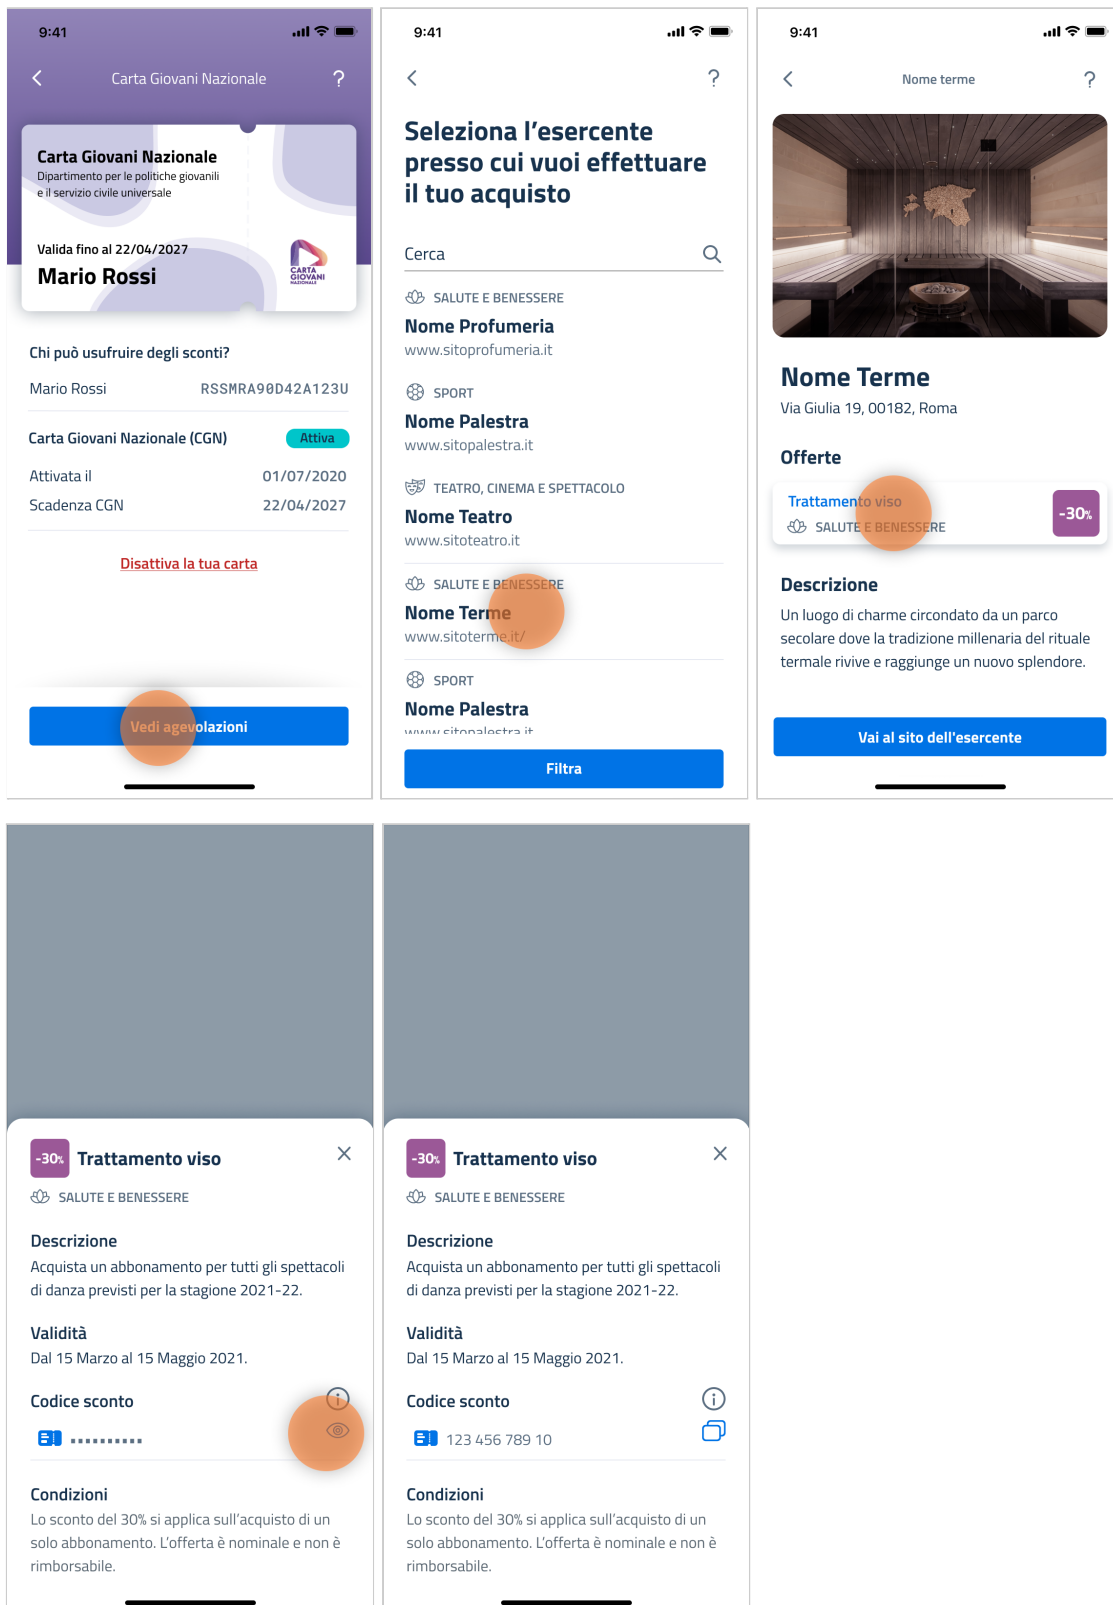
9:41

Carta Giovani Nazionale ?

Carta Giovani Nazionale
Dipartimento per le politiche giovanili e il servizio civile universale

Valida fino al 22/04/2027
Mario Rossi

CARTA GIOVANI NAZIONALE

Chi può usufruire degli sconti?

| Mario Rossi | RSSMRA90D42A123U |
|---|---|

| Carta Giovani Nazionale (CGN) | Attiva |
|---|---|
| Attivata il | 01/07/2020 |
| Scadenza CGN | 22/04/2027 |

Disattiva la tua carta

Vedi agevolazioni

9:41

?

Seleziona l'esercente presso cui vuoi effettuare il tuo acquisto

Cerca

SALUTE E BENESSERE
Nome Profumeria
www.sitoprofumeria.it

SPORT
Nome Palestra
www.sitopalestra.it

TEATRO, CINEMA E SPETTACOLO
Nome Teatro
www.sitoteatro.it

SALUTE E BENESSERE
Nome Terme
www.sitoterme.it/

SPORT
Nome Palestra
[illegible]

Filtra

9:41

Nome terme ?

Nome Terme
Via Giulia 19, 00182, Roma

Offerte

Trattamento viso
SALUTE E BENESSERE
-30%

Descrizione
Un luogo di charme circondato da un parco secolare dove la tradizione millenaria del rituale termale rivive e raggiunge un nuovo splendore.

Vai al sito dell'esercente

-30% Trattamento viso
SALUTE E BENESSERE

Descrizione
Acquista un abbonamento per tutti gli spettacoli di danza previsti per la stagione 2021-22.

Validità
Dal 15 Marzo al 15 Maggio 2021.

Codice sconto
••••••••••

Condizioni
Lo sconto del 30% si applica sull'acquisto di un solo abbonamento. L'offerta è nominale e non è rimborsabile.

-30% Trattamento viso
SALUTE E BENESSERE

Descrizione
Acquista un abbonamento per tutti gli spettacoli di danza previsti per la stagione 2021-22.

Validità
Dal 15 Marzo al 15 Maggio 2021.

Codice sconto
123 456 789 10

Condizioni
Lo sconto del 30% si applica sull'acquisto di un solo abbonamento. L'offerta è nominale e non è rimborsabile.